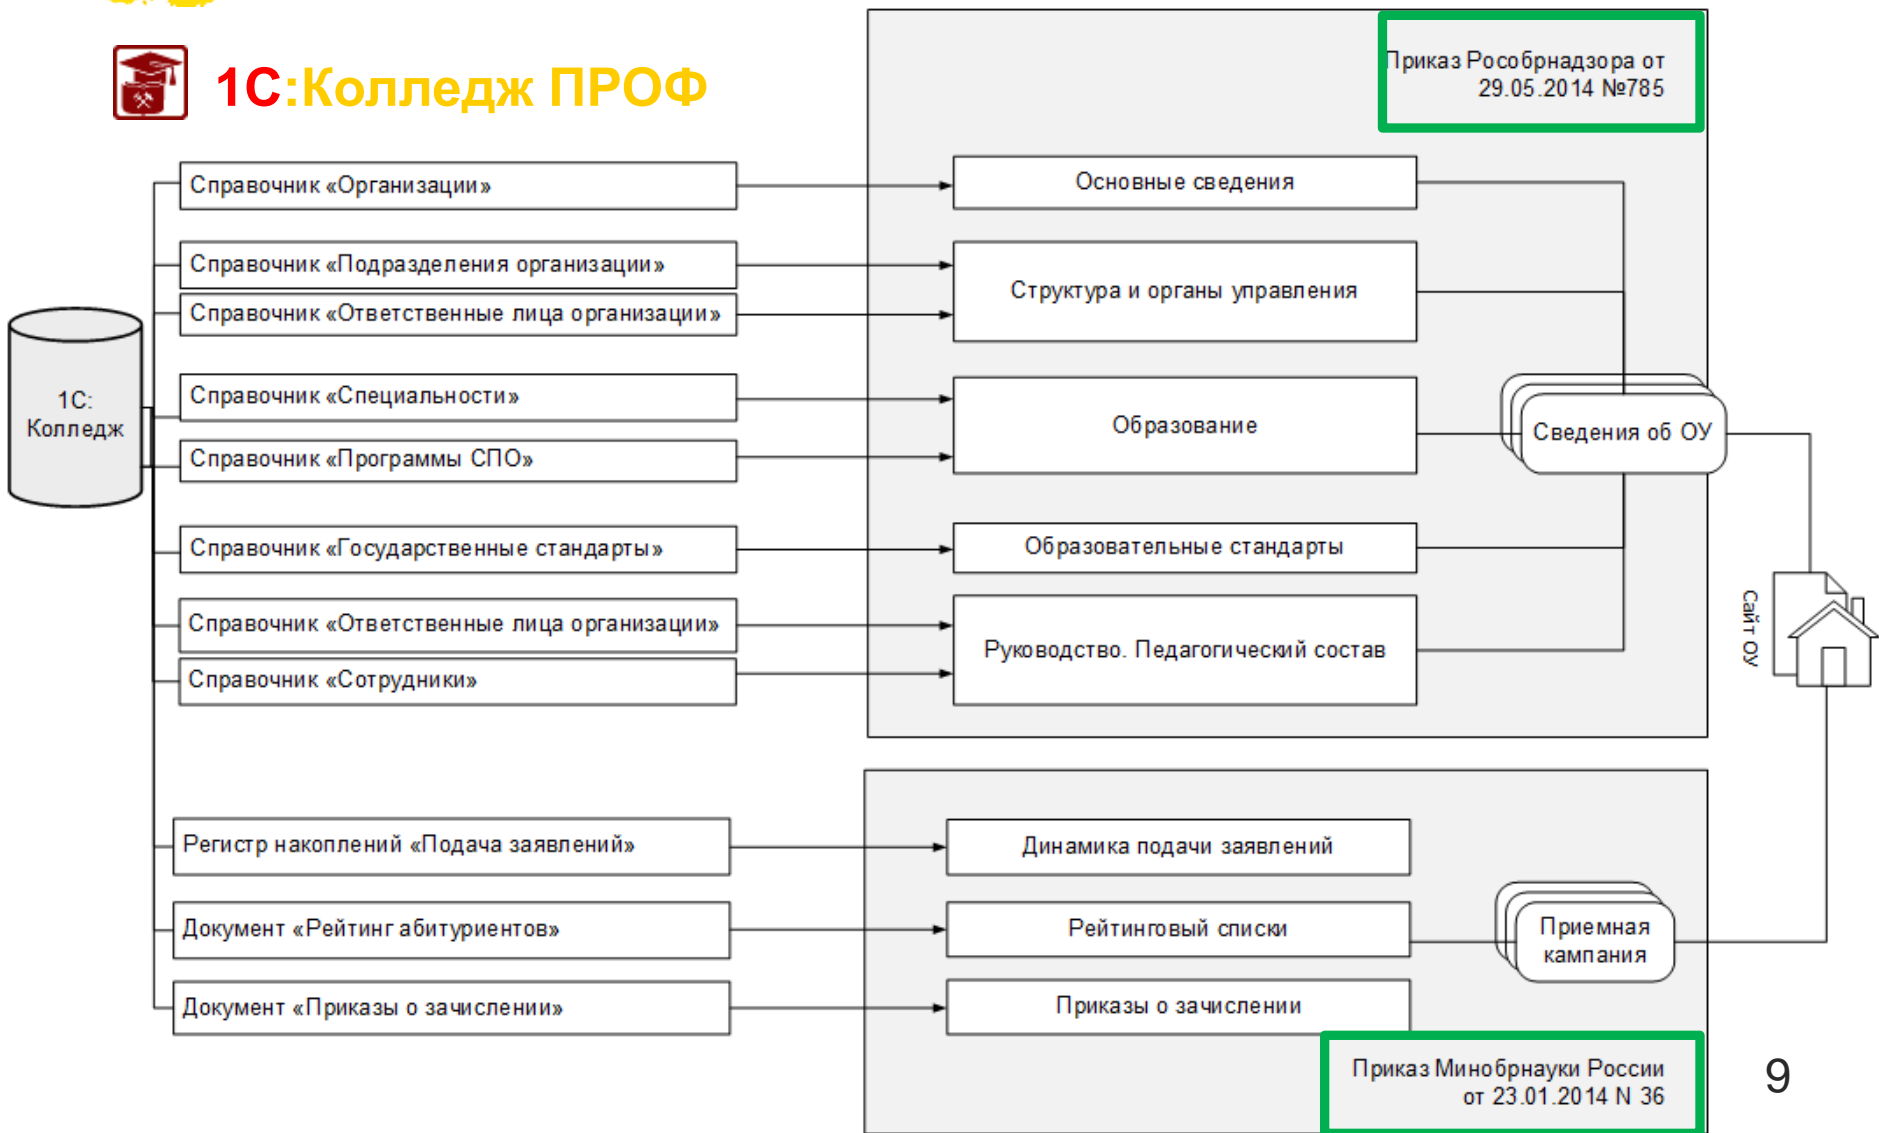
1С:Колледж ПРОФ

Приказ Рособрнадзора от 29.05.2014 №785

1С: Колледж

Справочник «Организации»

Справочник «Подразделения организации»

Справочник «Ответственные лица организации»

Справочник «Специальности»

Справочник «Программы СПО»

Справочник «Государственные стандарты»

Справочник «Ответственные лица организации»

Справочник «Сотрудники»

Основные сведения

Структура и органы управления

Образование

Образовательные стандарты

Руководство. Педагогический состав

Сведения об ОУ

Сайт ОУ

Регистр накоплений «Подача заявлений»

Документ «Рейтинг абитуриентов»

Документ «Приказы о зачислении»

Динамика подачи заявлений

Рейтинговый списки

Приказы о зачислении

Приемная кампания

Приказ Минобрнауки России от 23.01.2014 N 36

9